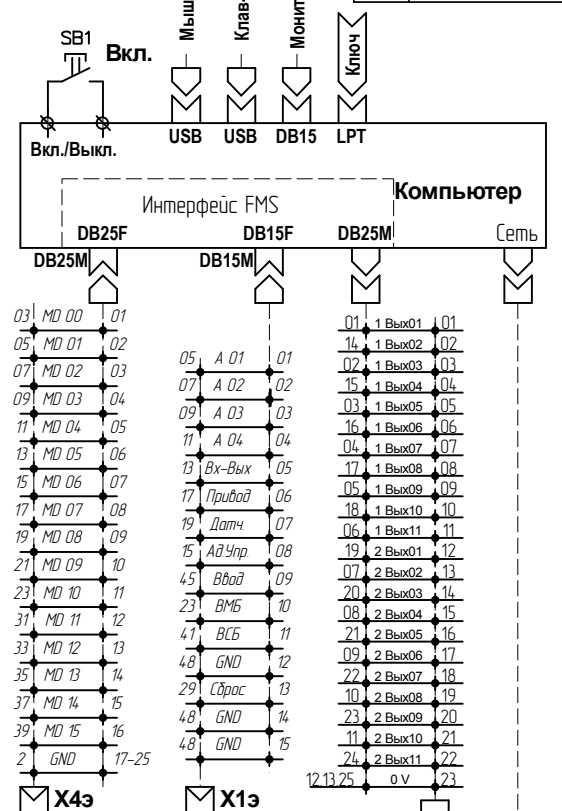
SB1
Вкл.
Мыш
Клав
Монит
Ключ
USB USB DB15 LPT
Вкл./Выкл.
Интерфейс FMS
Компьютер
DB25F DB15F DB25M Сеть
DB25M DB15M

| | | |
|---|---|---|
| 03 | MD 00 | 01 |
| 05 | MD 01 | 02 |
| 07 | MD 02 | 03 |
| 09 | MD 03 | 04 |
| 11 | MD 04 | 05 |
| 13 | MD 05 | 06 |
| 15 | MD 06 | 07 |
| 17 | MD 07 | 08 |
| 19 | MD 08 | 09 |
| 21 | MD 09 | 10 |
| 23 | MD 10 | 11 |
| 31 | MD 11 | 12 |
| 33 | MD 12 | 13 |
| 35 | MD 13 | 14 |
| 37 | MD 14 | 15 |
| 39 | MD 15 | 16 |
| 2 | GND | 17–25 |

| | | |
|---|---|---|
| 05 | A 01 | 01 |
| 07 | A 02 | 02 |
| 09 | A 03 | 03 |
| 11 | A 04 | 04 |
| 13 | Вх-Вых | 05 |
| 17 | Привод | 06 |
| 19 | Датч. | 07 |
| 15 | Ад Упр. | 08 |
| 45 | Ввод | 09 |
| 23 | ВМБ | 10 |
| 41 | ВСБ | 11 |
| 48 | GND | 12 |
| 29 | Сброс | 13 |
| 48 | GND | 14 |
| 48 | GND | 15 |

| | | |
|---|---|---|
| 01 | 1 Вых01 | 01 |
| 14 | 1 Вых02 | 02 |
| 02 | 1 Вых03 | 03 |
| 15 | 1 Вых04 | 04 |
| 03 | 1 Вых05 | 05 |
| 16 | 1 Вых06 | 06 |
| 04 | 1 Вых07 | 07 |
| 17 | 1 Вых08 | 08 |
| 05 | 1 Вых09 | 09 |
| 18 | 1 Вых10 | 10 |
| 06 | 1 Вых11 | 11 |
| 19 | 2 Вых01 | 12 |
| 07 | 2 Вых02 | 13 |
| 20 | 2 Вых03 | 14 |
| 08 | 2 Вых04 | 15 |
| 21 | 2 Вых05 | 16 |
| 09 | 2 Вых06 | 17 |
| 22 | 2 Вых07 | 18 |
| 10 | 2 Вых08 | 19 |
| 23 | 2 Вых09 | 20 |
| 11 | 2 Вых10 | 21 |
| 24 | 2 Вых11 | 22 |
| 12,13,25 | 0 V | 23 |

X4э X1э